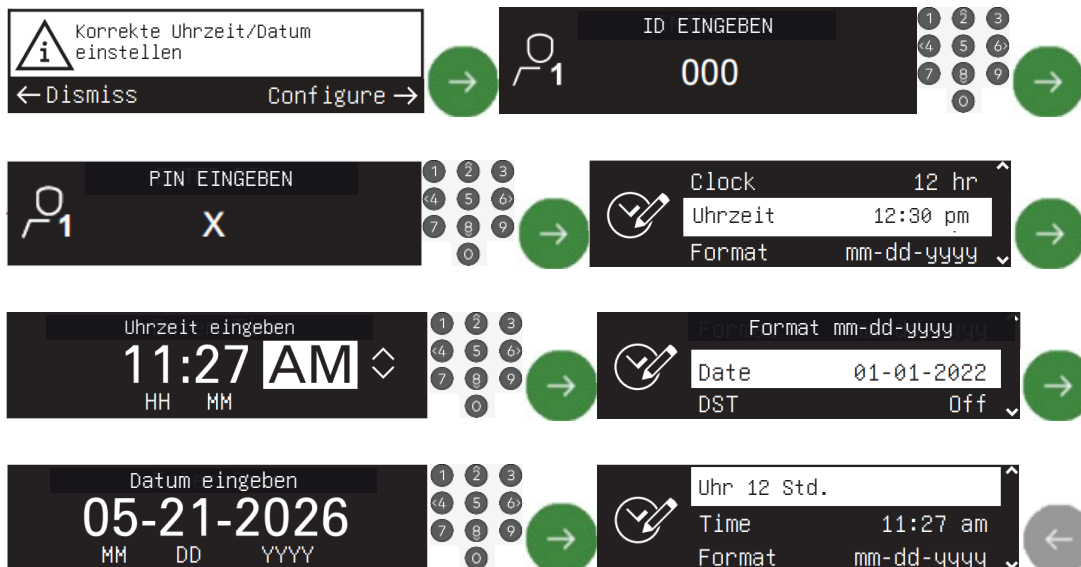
Korrekte Uhrzeit/Datum einstellen
← Dismiss
Configure →

ID EINGEBEN
1
000
1 2 3
4 5 6
7 8 9
0

PIN EINGEBEN
1
X
1 2 3
4 5 6
7 8 9
0

| Clock | 12 hr |
|---|---|
| Uhrzeit | 12:30 pm |
| Format | mm-dd-yyyy |

Uhrzeit eingeben
11:27 AM
HH MM
1 2 3
4 5 6
7 8 9
0

Format mm-dd-yyyy

| Date | 01-01-2022 |
|---|---|
| DST | Off |

Datum eingeben
05-21-2026
MM DD YYYY
1 2 3
4 5 6
7 8 9
0

Uhr 12 Std.

| Time | 11:27 am |
|---|---|
| Format | mm-dd-yyyy |